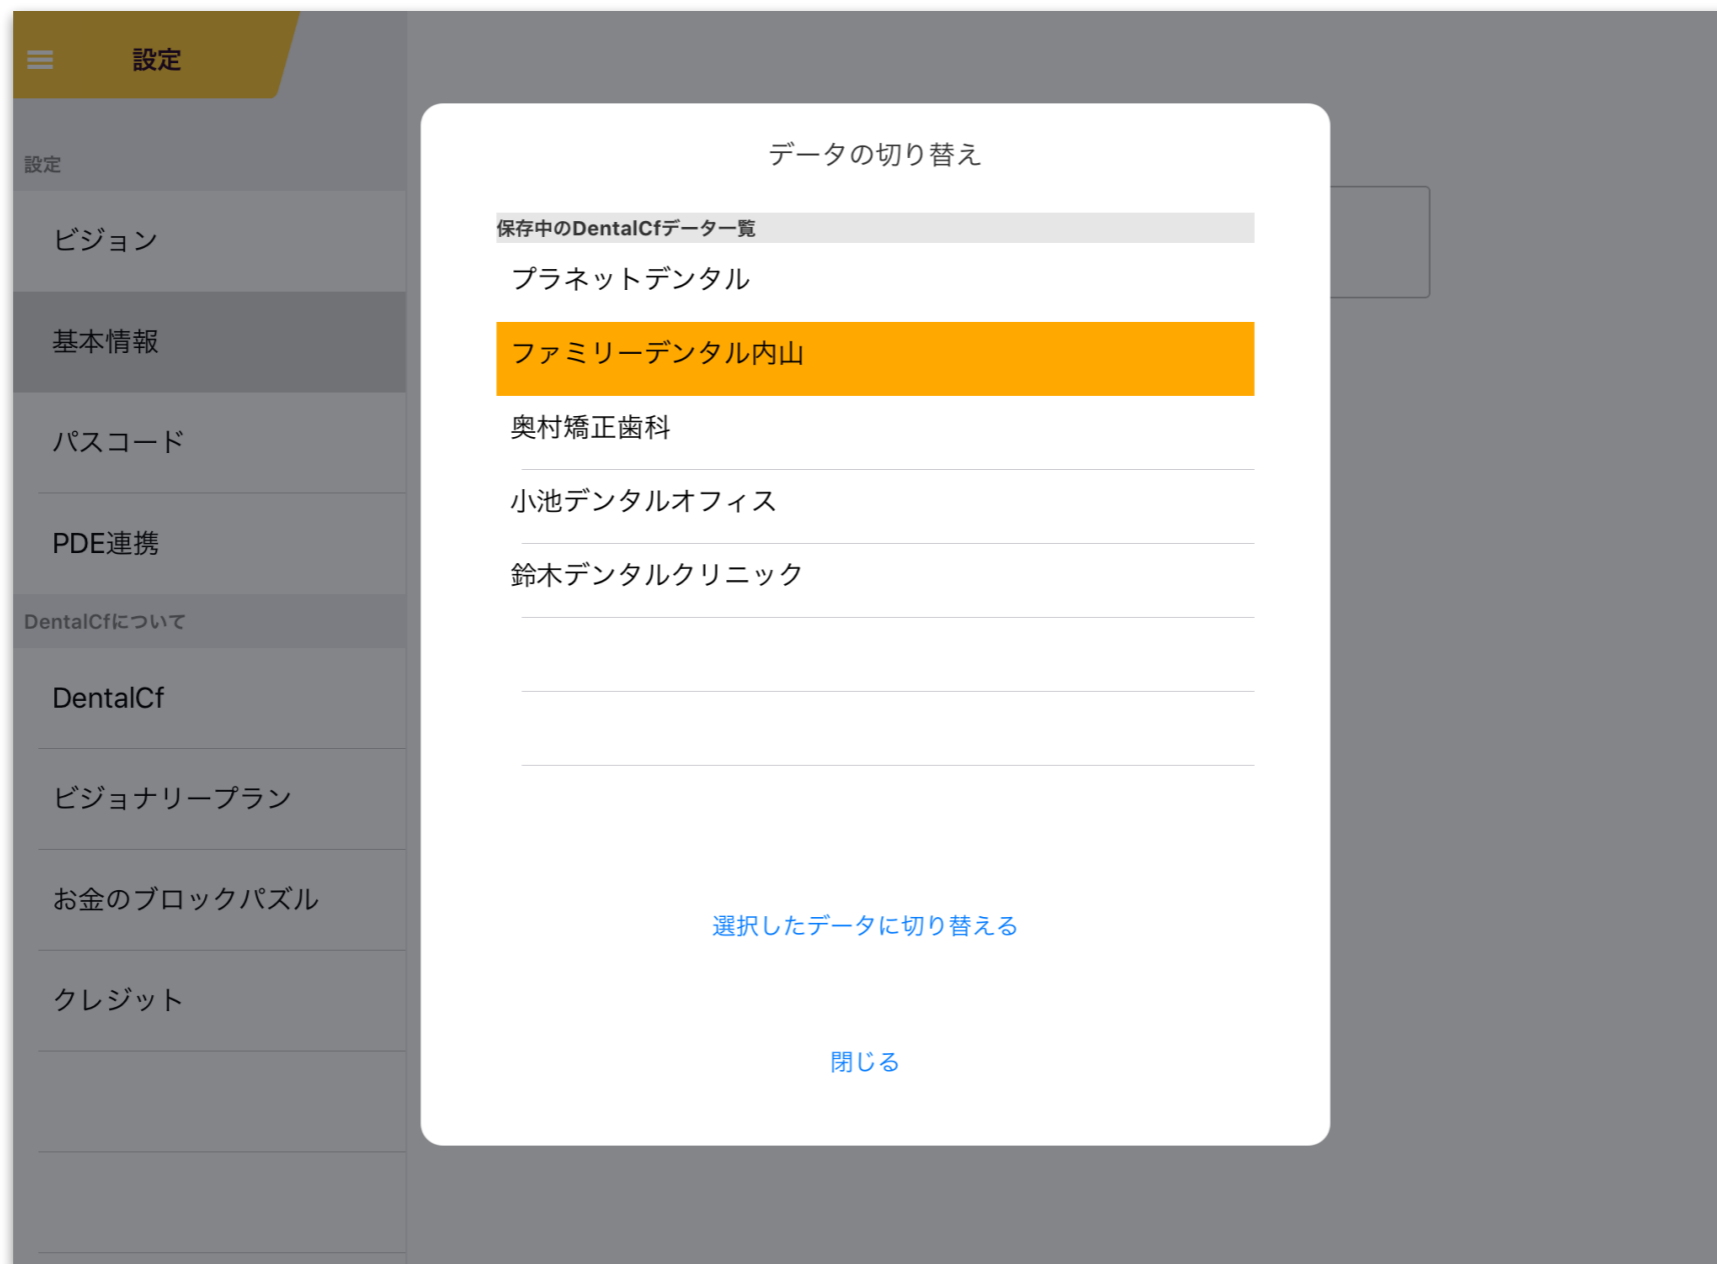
設定

設定

ビジョン

基本情報

パスコード

PDE連携

DentalCfについて

DentalCf

ビジョナリープラン

お金のブロックパズル

クレジット

データの切り替え

保存中のDentalCfデーター覧

プラネットデンタル

ファミリーデンタル内山

奥村矯正歯科

小池デンタルオフィス

鈴木デンタルクリニック

選択したデータに切り替える

閉じる